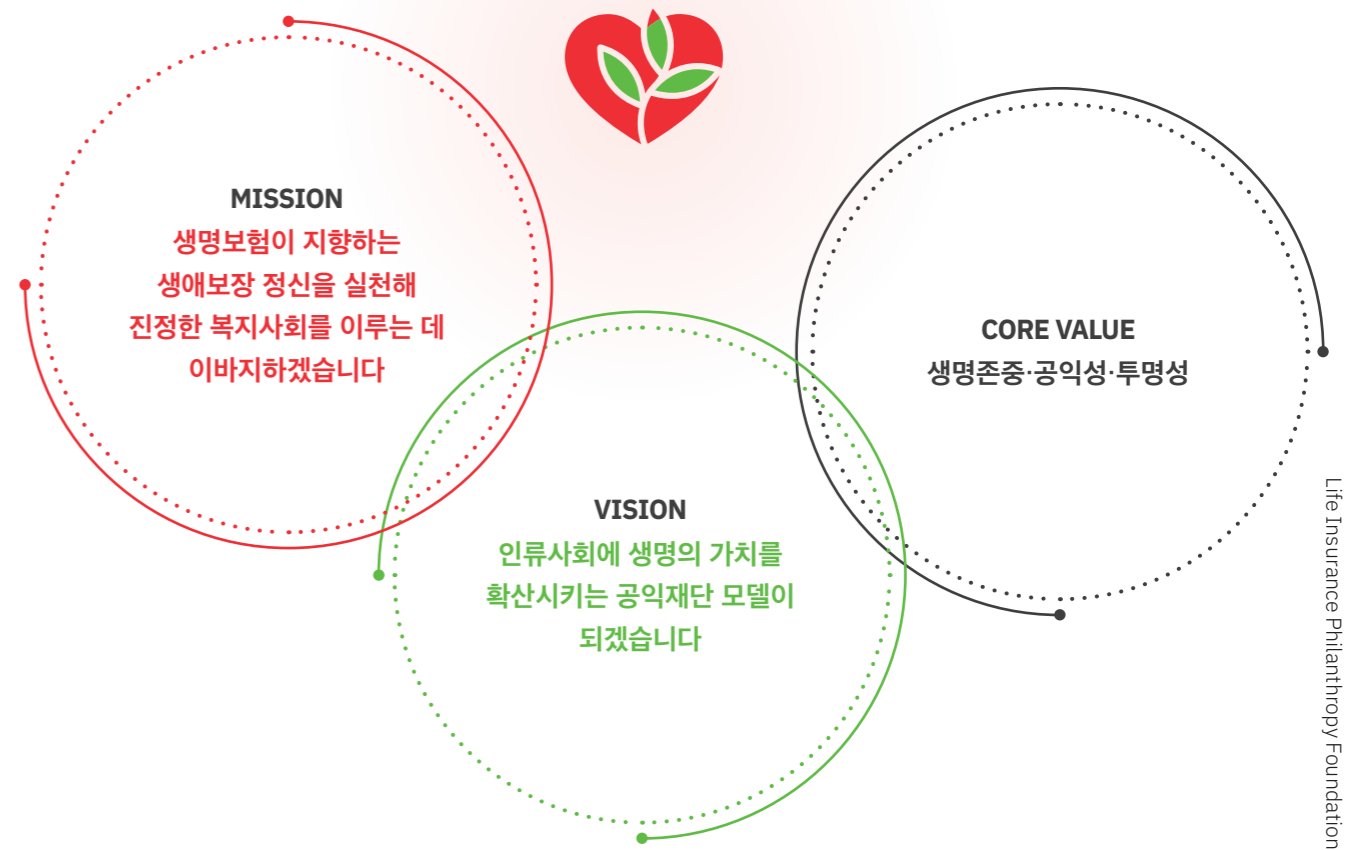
MISSION
생명보험이 지향하는 생애보장 정신을 실천해 진정한 복지사회를 이루는 데 이바지하겠습니다

CORE VALUE
생명존중·공익성·투명성

VISION
인류사회에 생명의 가치를 확산시키는 공익재단 모델이 되겠습니다

Life Insurance Philanthropy Foundation